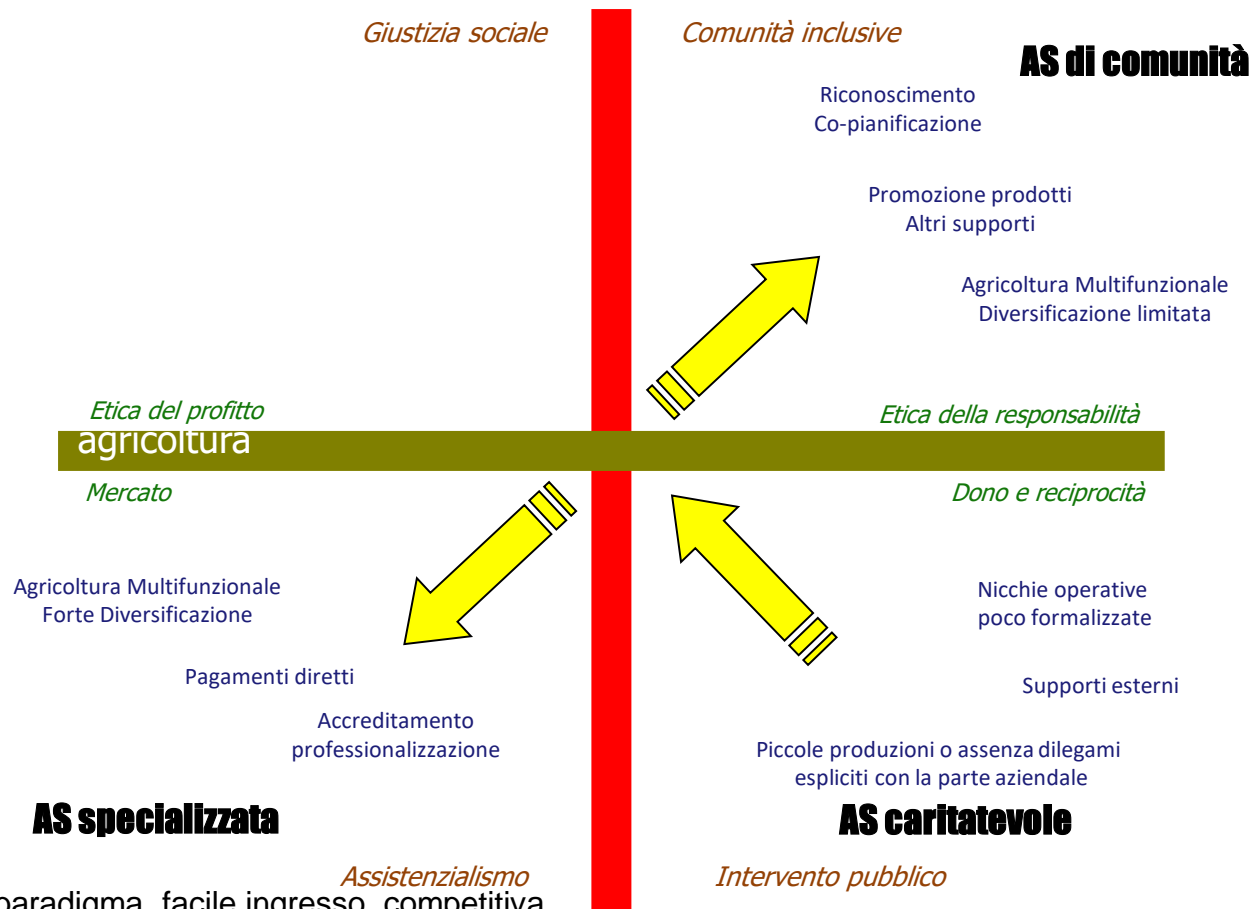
Giustizia sociale

Comunità inclusive

AS di comunità

Riconoscimento
Co-pianificazione

Promozione prodotti
Altri supporti

Agricoltura Multifunzionale
Diversificazione limitata

Etica del profitto

Etica della responsabilità

agricoltura

Mercato

Dono e reciprocità

Agricoltura Multifunzionale
Forte Diversificazione

Nicchie operative
poco formalizzate

Pagamenti diretti

Supporti esterni

Accreditamento
professionalizzazione

Piccole produzioni o assenza dilegami
espliciti con la parte aziendale

AS specializzata

AS caritatevole

Assistenzialismo

Intervento pubblico

paradigma, facile ingresso, competitiva